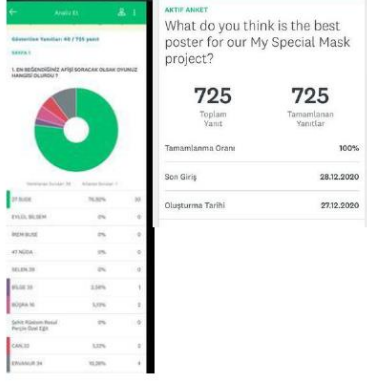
Aralık El

Gösterilen Yanıtlar: 40 / 725 yanıt

SORU 1

1. EN BEĞENDİĞİNİZ AFİŞİ SORACAK OLSAK OYUNUZ HANGİSİ OLURDU ?

| | | |
|---|---|---|
| 27 SUDE | 78,90% | 30 |
| EYLÜL SELDEM | 0% | 0 |
| İREM NUSE | 0% | 0 |
| 47 NODA | 0% | 0 |
| SELEN 39 | 0% | 0 |
| BİLGE 33 | 2,58% | 1 |
| BÜŞRA 16 | 5,15% | 2 |
| Şehit Kazım Beşal Perçin Özel Eğit | 0% | 0 |
| CAN 33 | 5,13% | 2 |
| ERVANUR 34 | 10,30% | 4 |

AKTİF ANKET
What do you think is the best poster for our My Special Mask project?

725
Toplam Yanıt

725
Tamamlanan Yanıtlar

Tamamlanma Oranı 100%

Son Giriş 28.12.2020

Oluşturma Tarihi 27.12.2020